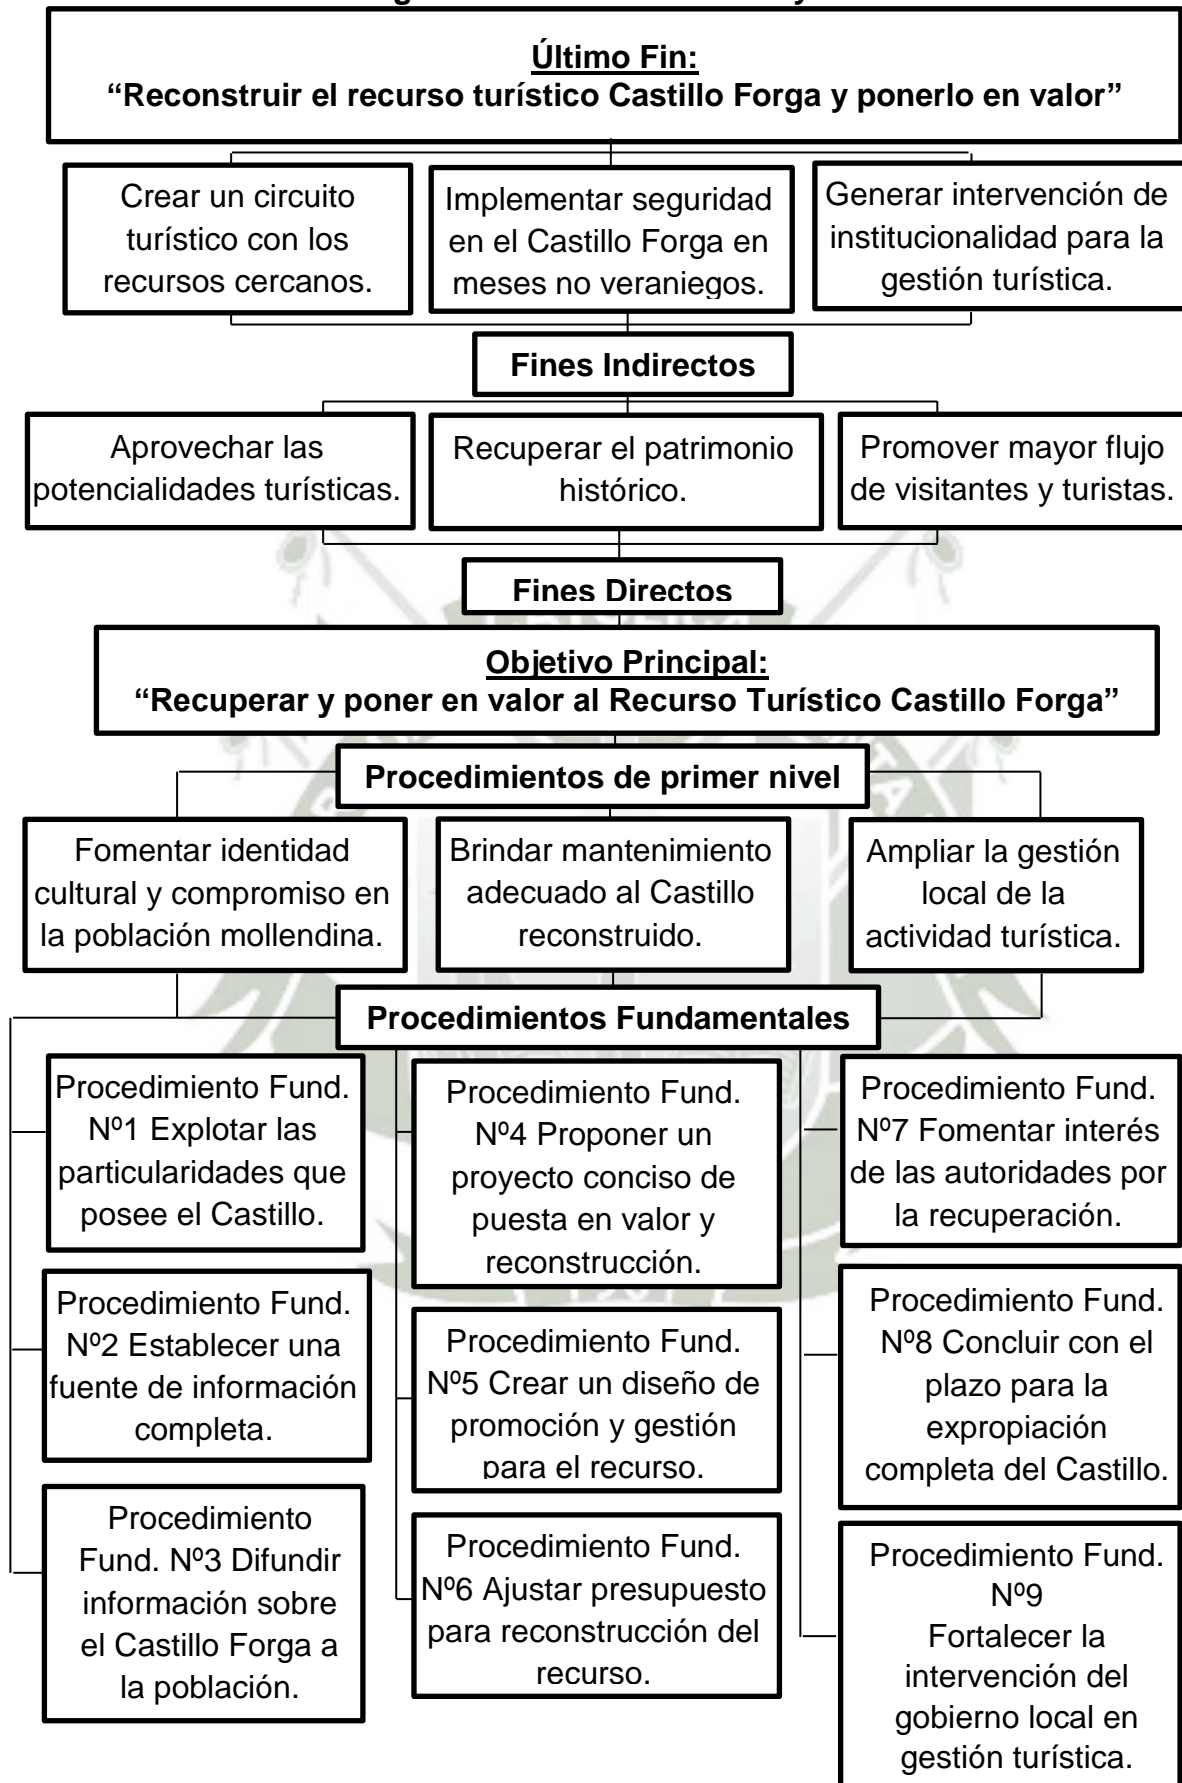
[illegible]

**Último Fin:**
**"Reconstruir el recurso turístico Castillo Forga y ponerlo en valor"**

Crear un circuito turístico con los recursos cercanos.

Implementar seguridad en el Castillo Forga en meses no veraniegos.

Generar intervención de institucionalidad para la gestión turística.

**Fines Indirectos**

Aprovechar las potencialidades turísticas.

Recuperar el patrimonio histórico.

Promover mayor flujo de visitantes y turistas.

**Fines Directos**

**Objetivo Principal:**
**"Recuperar y poner en valor al Recurso Turístico Castillo Forga"**

**Procedimientos de primer nivel**

Fomentar identidad cultural y compromiso en la población mollendina.

Brindar mantenimiento adecuado al Castillo reconstruido.

Ampliar la gestión local de la actividad turística.

**Procedimientos Fundamentales**

Procedimiento Fund. Nº1 Explotar las particularidades que posee el Castillo.

Procedimiento Fund. Nº2 Establecer una fuente de información completa.

Procedimiento Fund. Nº3 Difundir información sobre el Castillo Forga a la población.

Procedimiento Fund. Nº4 Proponer un proyecto conciso de puesta en valor y reconstrucción.

Procedimiento Fund. Nº5 Crear un diseño de promoción y gestión para el recurso.

Procedimiento Fund. Nº6 Ajustar presupuesto para reconstrucción del recurso.

Procedimiento Fund. Nº7 Fomentar interés de las autoridades por la recuperación.

Procedimiento Fund. Nº8 Concluir con el plazo para la expropiación completa del Castillo.

Procedimiento Fund. Nº9 Fortalecer la intervención del gobierno local en gestión turística.